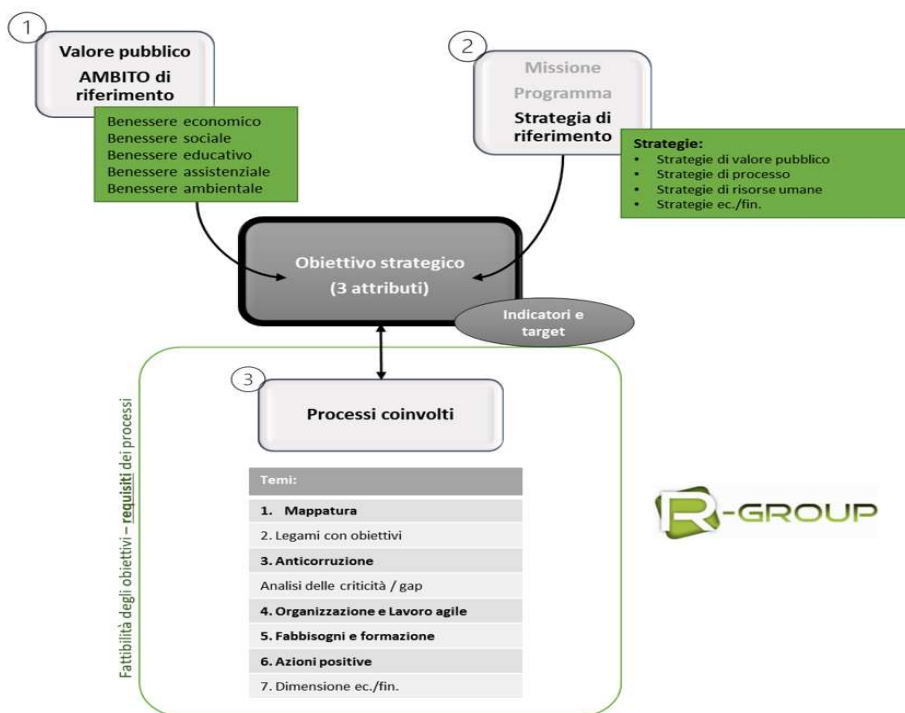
1

Valore pubblico
AMBITO di riferimento

Benessere economico
Benessere sociale
Benessere educativo
Benessere assistenziale
Benessere ambientale

2

Missione
Programma
Strategia di riferimento

Strategie:
• Strategie di valore pubblico
• Strategie di processo
• Strategie di risorse umane
• Strategie ec./fin.

Obiettivo strategico
(3 attributi)

Indicatori e target

3

Processi coinvolti

Fattibilità degli obiettivi – requisiti dei processi

| Temi: |
|---|
| 1. Mappatura |
| 2. Legami con obiettivi |
| 3. Anticorruzione |
| Analisi delle criticità / gap |
| 4. Organizzazione e Lavoro agile |
| 5. Fabbisogni e formazione |
| 6. Azioni positive |
| 7. Dimensione ec./fin. |

R-GROUP